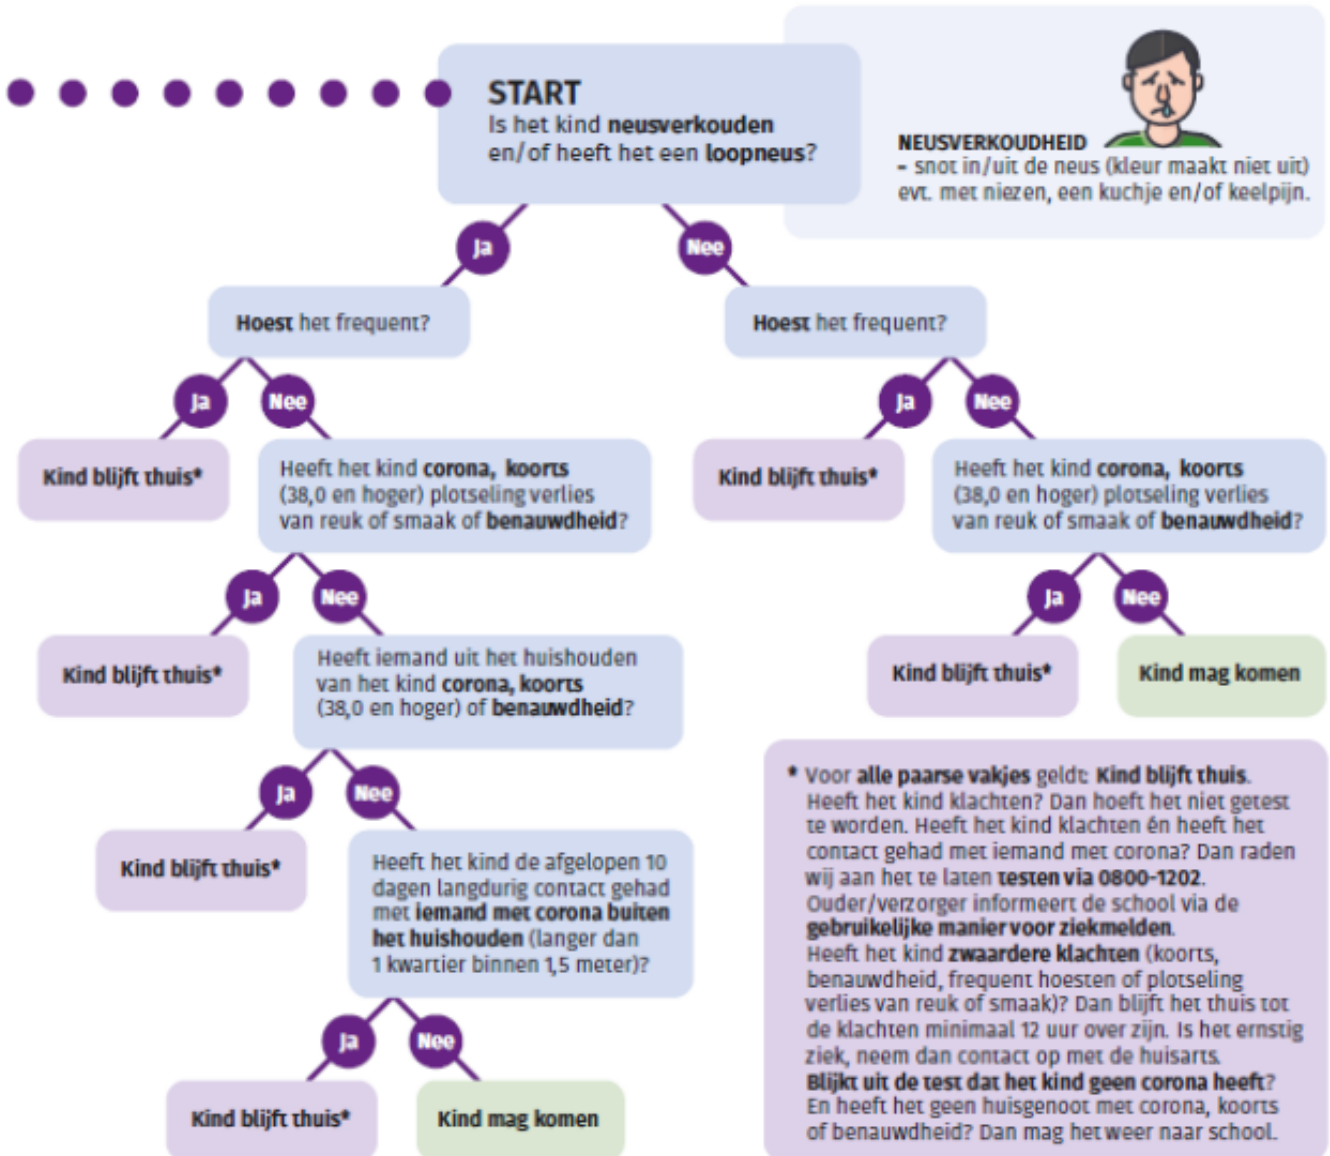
START
Is het kind neusverkouden en/of heeft het een loopneus?

NEUSVERKOUDHEID
- snot in/uit de neus (kleur maakt niet uit) evt. met niezen, een kuchje en/of keelpijn.

Ja

Nee

Hoest het frequent?

Hoest het frequent?

Ja

Nee

Ja

Nee

Kind blijft thuis*

Heeft het kind corona, koorts (38,0 en hoger) plotseling verlies van reuk of smaak of benauwdheid?

Kind blijft thuis*

Heeft het kind corona, koorts (38,0 en hoger) plotseling verlies van reuk of smaak of benauwdheid?

Ja

Nee

Ja

Nee

Kind blijft thuis*

Heeft iemand uit het huishouden van het kind corona, koorts (38,0 en hoger) of benauwdheid?

Kind blijft thuis*

Kind mag komen

Ja

Nee

Kind blijft thuis*

Heeft het kind de afgelopen 10 dagen langdurig contact gehad met iemand met corona buiten het huishouden (langer dan 1 kwartier binnen 1,5 meter)?

* Voor alle paarse vakjes geldt: Kind blijft thuis.
Heeft het kind klachten? Dan hoeft het niet getest te worden. Heeft het kind klachten én heeft het contact gehad met iemand met corona? Dan raden wij aan het te laten testen via 0800-1202.
Ouder/verzorger informeert de school via de gebruikelijke manier voor ziekmelden.
Heeft het kind zwaardere klachten (koorts, benauwdheid, frequent hoesten of plotseling verlies van reuk of smaak)? Dan blijft het thuis tot de klachten minimaal 12 uur over zijn. Is het ernstig ziek, neem dan contact op met de huisarts.
Blijkt uit de test dat het kind geen corona heeft? En heeft het geen huisgenoot met corona, koorts of benauwdheid? Dan mag het weer naar school.

Ja

Nee

Kind blijft thuis*

Kind mag komen